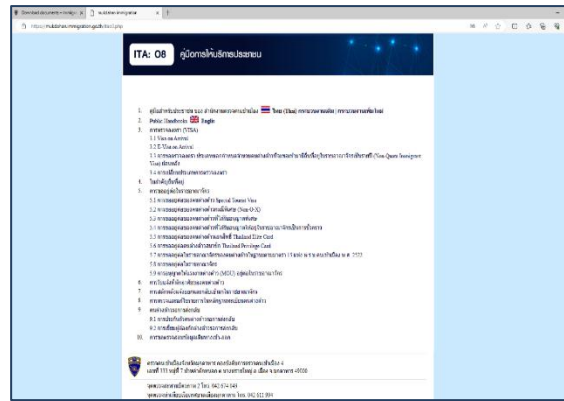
Download documents - Immigr... | multiservice immigration

https://multiservice.immigration.go.th/...

ITA: O8 คู่มือการให้บริการประชาชน

1. คู่มือสำหรับประชาชน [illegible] Thai (ไทย) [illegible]
2. Public Handbook English
3. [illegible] (VISA)
3.1 Visa on Arrival
3.2 E-Visa on Arrival
3.3 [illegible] (Non-Quota Immigrant Visa) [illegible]
3.4 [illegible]
4. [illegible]
5. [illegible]
5.1 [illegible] Special Tourist Visa
5.2 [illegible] (Non-O-X)
5.3 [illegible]
5.4 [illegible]
5.5 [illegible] Thailand Elite Card
5.6 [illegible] Thailand Privilege Card
5.7 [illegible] 2522
5.8 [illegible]
5.9 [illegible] (MOU) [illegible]
6. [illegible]
7. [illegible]
8. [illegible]
9. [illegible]
9.1 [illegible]
9.2 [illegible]
10. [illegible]

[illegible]
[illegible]

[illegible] 042 574 649
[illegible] 042 511 004